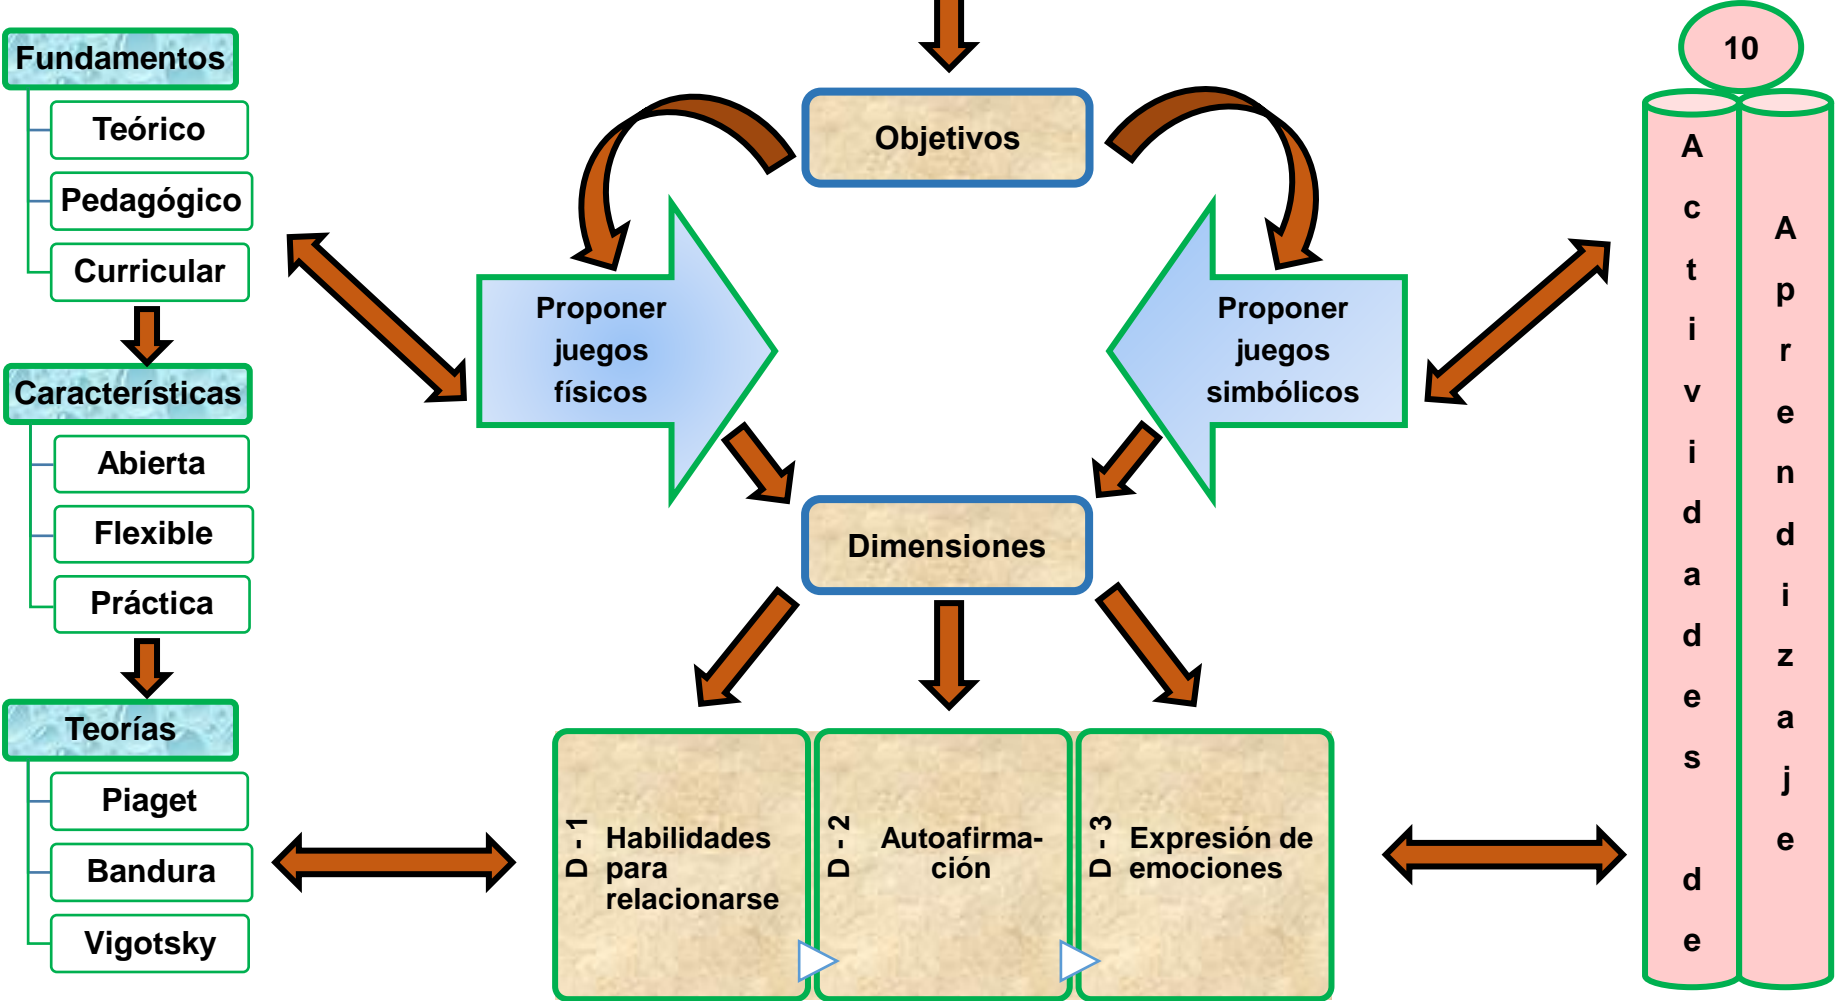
Fundamentos
Teórico
Pedagógico
Curricular
Características
Abierta
Flexible
Práctica
Teorías
Piaget
Bandura
Vigotsky

Objetivos
Proponer juegos físicos
Proponer juegos simbólicos
Dimensiones

D - 1 Habilidades para relacionarse
D - 2 Autoafirmación
D - 3 Expresión de emociones

10
Actividades de
Aprendizaje